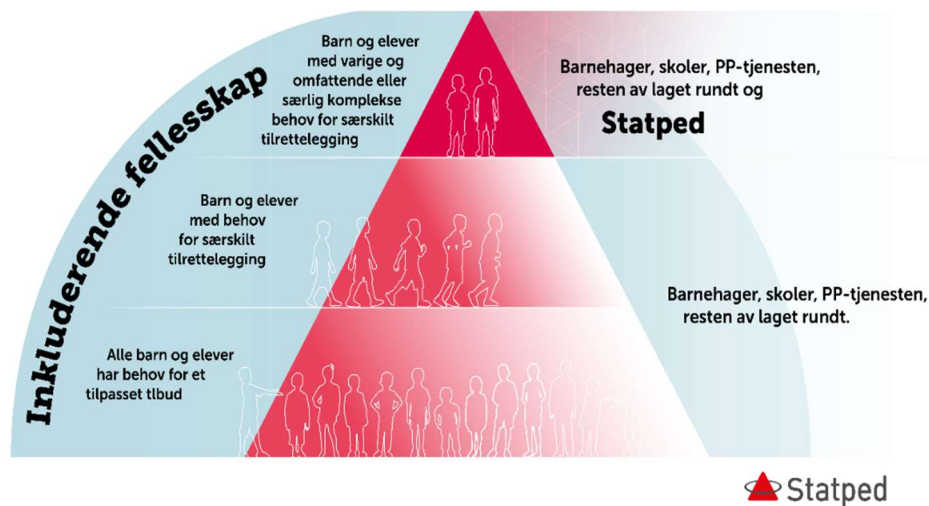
Inkluderende fellesskap

Barn og elever med varige og omfattende eller særlig komplekse behov for særskilt tilrettelegging

Barnehager, skoler, PP-tjenesten, resten av laget rundt og

Statped

Barn og elever med behov for særskilt tilrettelegging

Barnehager, skoler, PP-tjenesten, resten av laget rundt.

Alle barn og elever har behov for et tilpasset tlbud

Statped